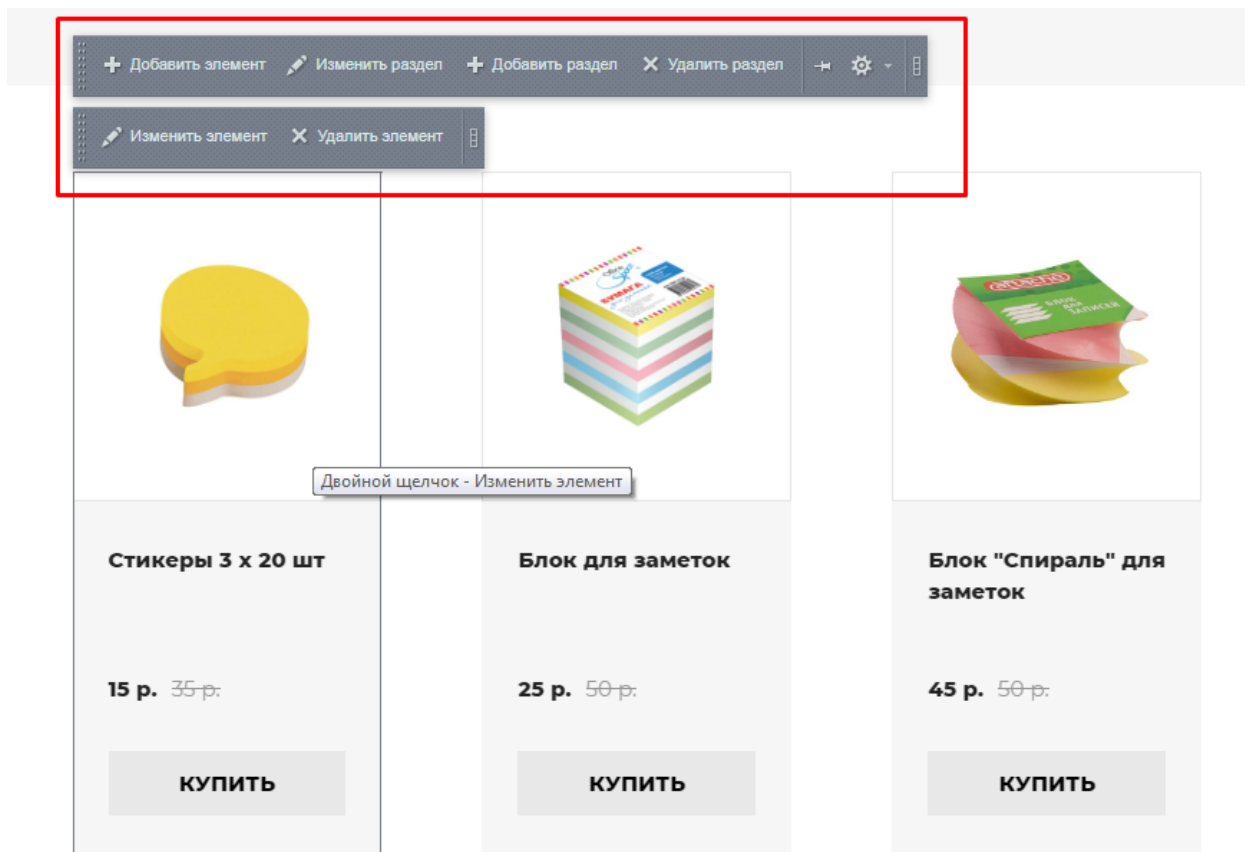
+ Добавить элемент  Изменить раздел  + Добавить раздел  ✕ Удалить раздел

Изменить элемент  ✕ Удалить элемент

Двойной щелчок - Изменить элемент

Стикеры 3 х 20 шт

15 р. ~~35 р.~~

КУПИТЬ

Блок для заметок

25 р. ~~50 р.~~

КУПИТЬ

Блок "Спираль" для заметок

45 р. ~~50 р.~~

КУПИТЬ